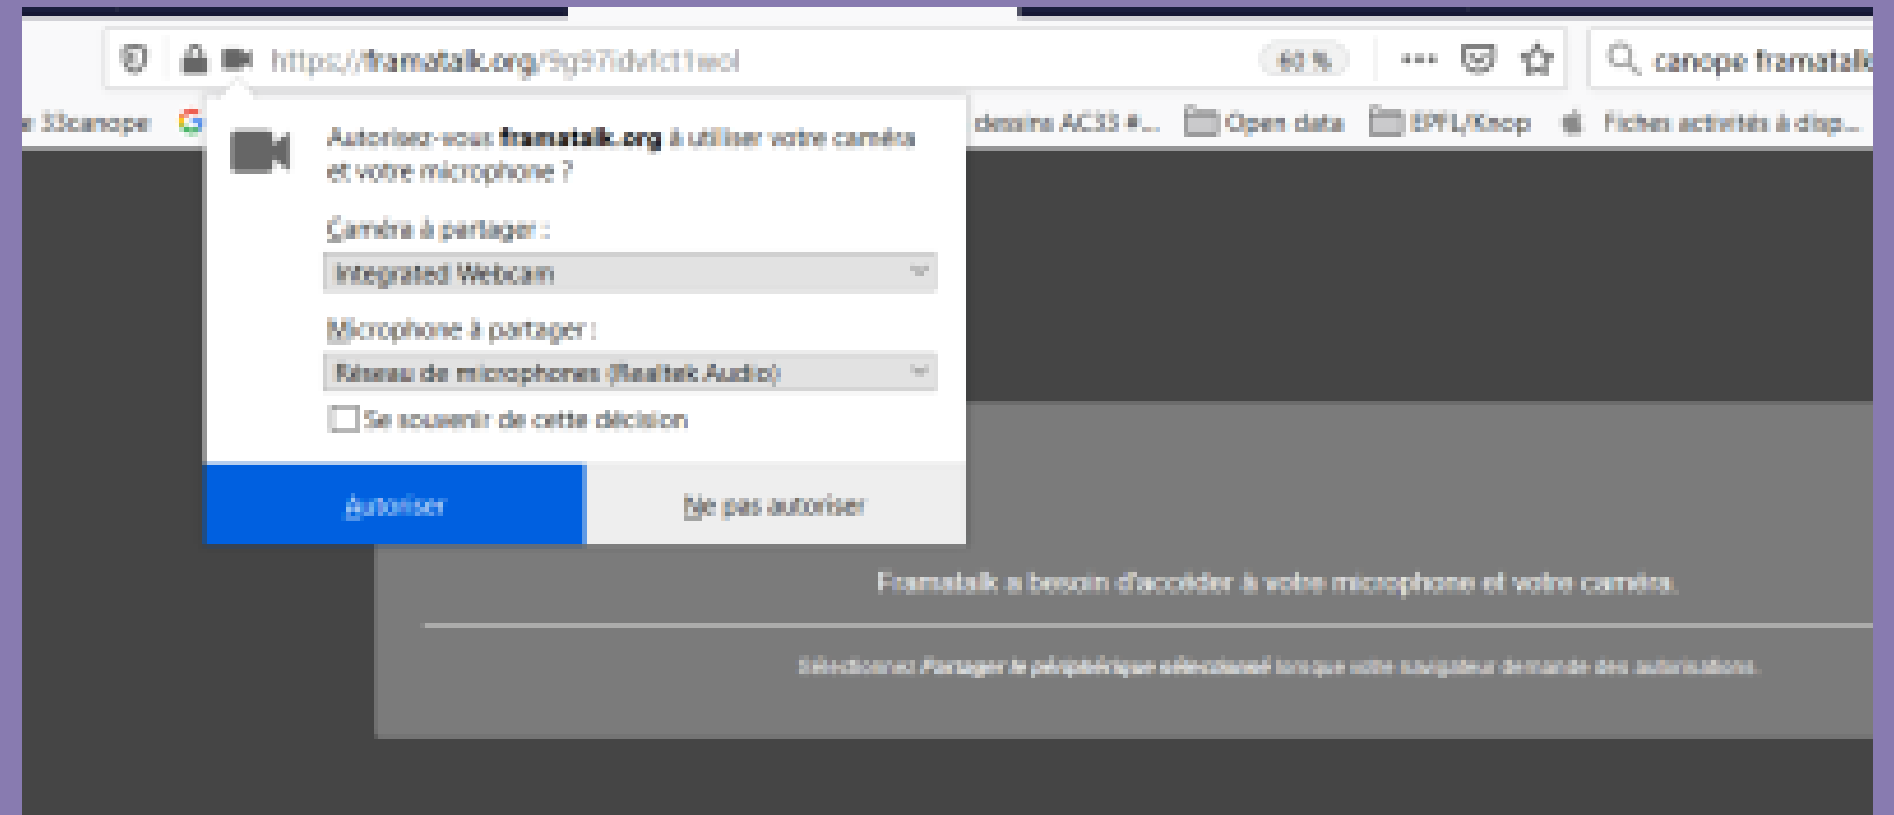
https://framatalk.org/9g97idvlct1wol

60 %

canope framatalk

33canope

dessins AC33 #...

Open data

EPFL/Knop

Fiches activités à disp...

Autorisez-vous framatalk.org à utiliser votre caméra et votre microphone ?

Caméra à partager :

Integrated Webcam

Microphone à partager :

Réseau de microphones (Realtek Audio)

Se souvenir de cette décision

Autoriser

Ne pas autoriser

Framatalk a besoin d'accéder à votre microphone et votre caméra.

Sélectionnez Partager le périphérique sélectionné lorsque votre navigateur demande des autorisations.